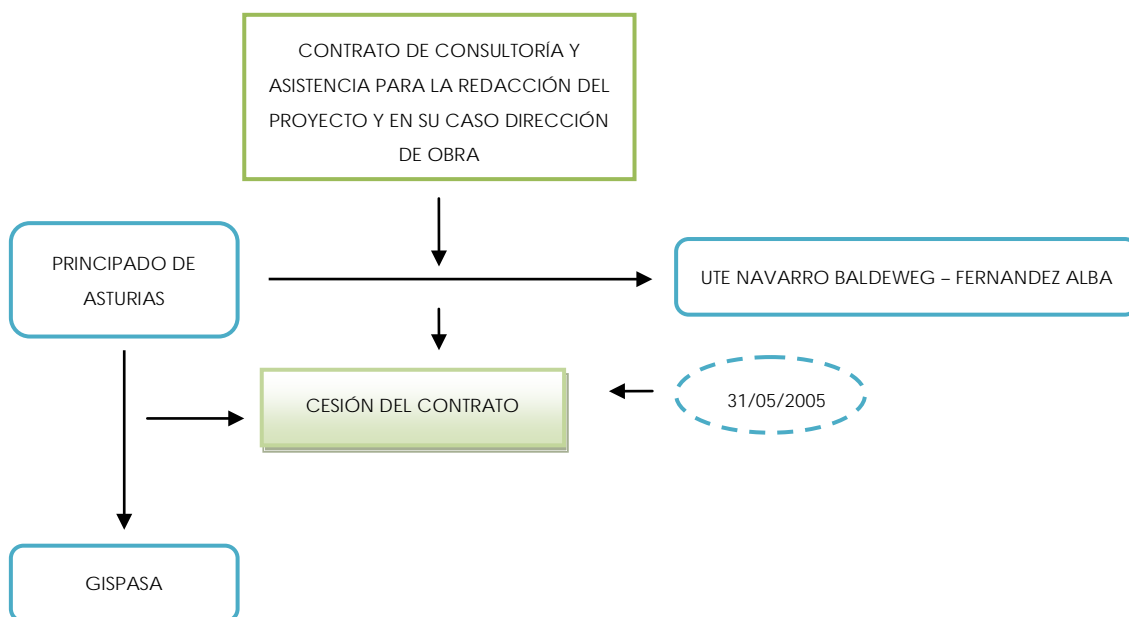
CONTRATO DE CONSULTORÍA Y ASISTENCIA PARA LA REDACCIÓN DEL PROYECTO Y EN SU CASO DIRECCIÓN DE OBRA

PRINCIPADO DE ASTURIAS

UTE NAVARRO BALDEWEG – FERNANDEZ ALBA

CESIÓN DEL CONTRATO

31/05/2005

GISPASA